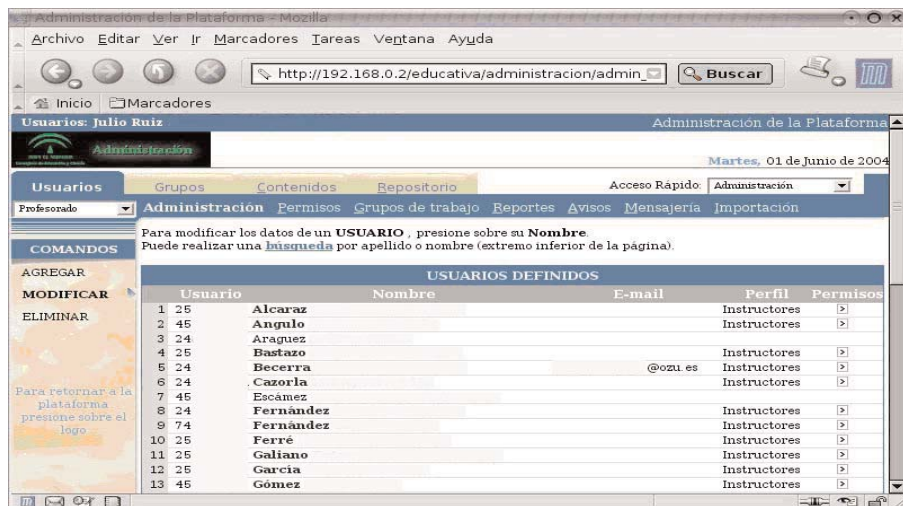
Administración de la Plataforma - Mozilla

Archivo Editar Ver Ir Marcadores Tareas Ventana Ayuda

http://192.168.0.2/educativa/administracion/admin

Buscar

Inicio Marcadores

Usuarios: Julio Ruiz

Administración de la Plataforma

Administración

Martes, 01 de Junio de 2004

Usuarios Grupos Contenidos Repositorio

Acceso Rápido: Administración

Profesorado

Administración Permisos Grupos de trabajo Reportes Avisos Mensajería Importación

COMANDOS

Para modificar los datos de un **USUARIO** , presione sobre su **Nombre**.
Puede realizar una **búsqueda** por apellido o nombre (extremo inferior de la página).

AGREGAR

MODIFICAR

ELIMINAR

Para retornar a la plataforma presione sobre el logo

USUARIOS DEFINIDOS

| | Usuario | Nombre | E-mail | Perfil | Permisos |
|---|---|---|---|---|---|
| 1 | 25 | Alcaraz | | Instructores | |
| 2 | 45 | Angulo | | Instructores | |
| 3 | 24 | Araguez | | | |
| 4 | 25 | Bastazo | | Instructores | |
| 5 | 24 | Becerra | @ozu.es | Instructores | |
| 6 | 24 | Cazorla | | Instructores | |
| 7 | 45 | Escámez | | | |
| 8 | 24 | Fernández | | Instructores | |
| 9 | 74 | Fernández | | Instructores | |
| 10 | 25 | Ferré | | Instructores | |
| 11 | 25 | Galiano | | Instructores | |
| 12 | 25 | García | | Instructores | |
| 13 | 45 | Gómez | | Instructores | |